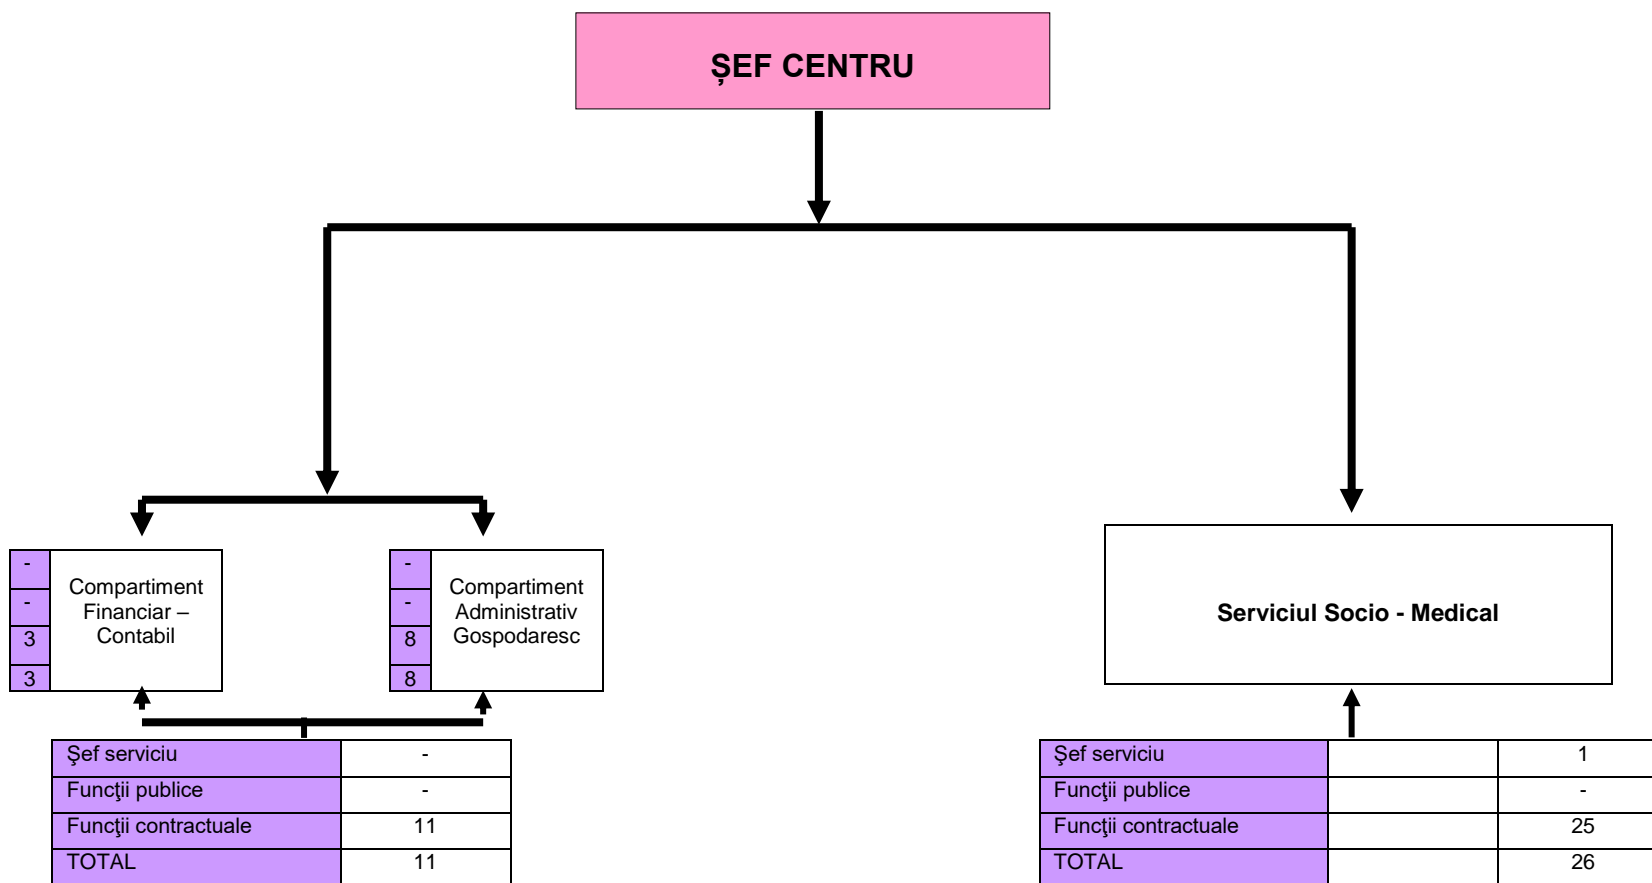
ȘEF CENTRU

| - |
|---|
| - |
| 3 |
| 3 |

Compartiment Financiar – Contabil

| - |
|---|
| - |
| 8 |
| 8 |

Compartiment Administrativ Gospodaresc

Serviciul Socio - Medical

| Şef serviciu | - |
|---|---|
| Funcţii publice | - |
| Funcţii contractuale | 11 |
| TOTAL | 11 |

| Şef serviciu | | 1 |
|---|---|---|
| Funcţii publice | | - |
| Funcţii contractuale | | 25 |
| TOTAL | | 26 |